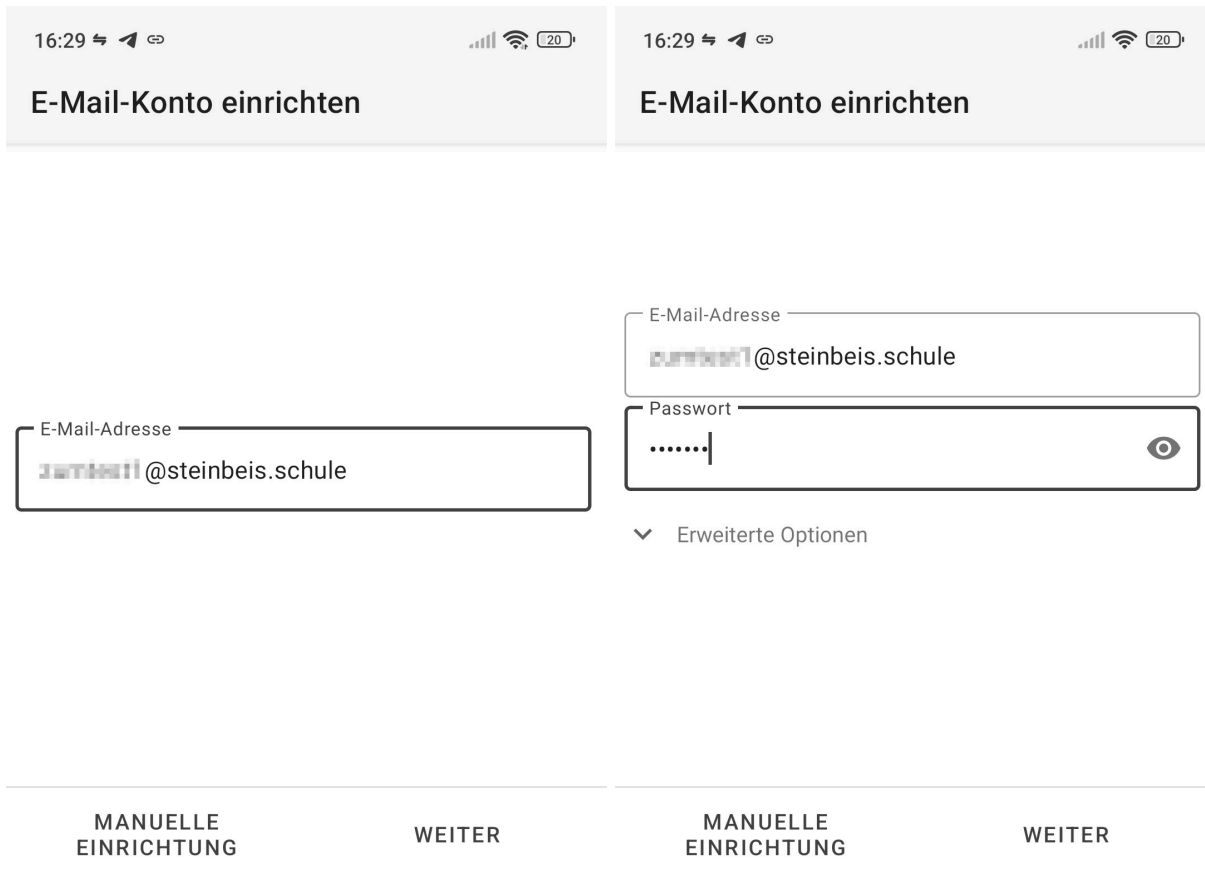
16:29

20

E-Mail-Konto einrichten

E-Mail-Adresse

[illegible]@steinbeis.schule

MANUELLE EINRICHTUNG

WEITER

16:29

20

E-Mail-Konto einrichten

E-Mail-Adresse

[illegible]@steinbeis.schule

Passwort

•••••••

Erweiterte Optionen

MANUELLE EINRICHTUNG

WEITER